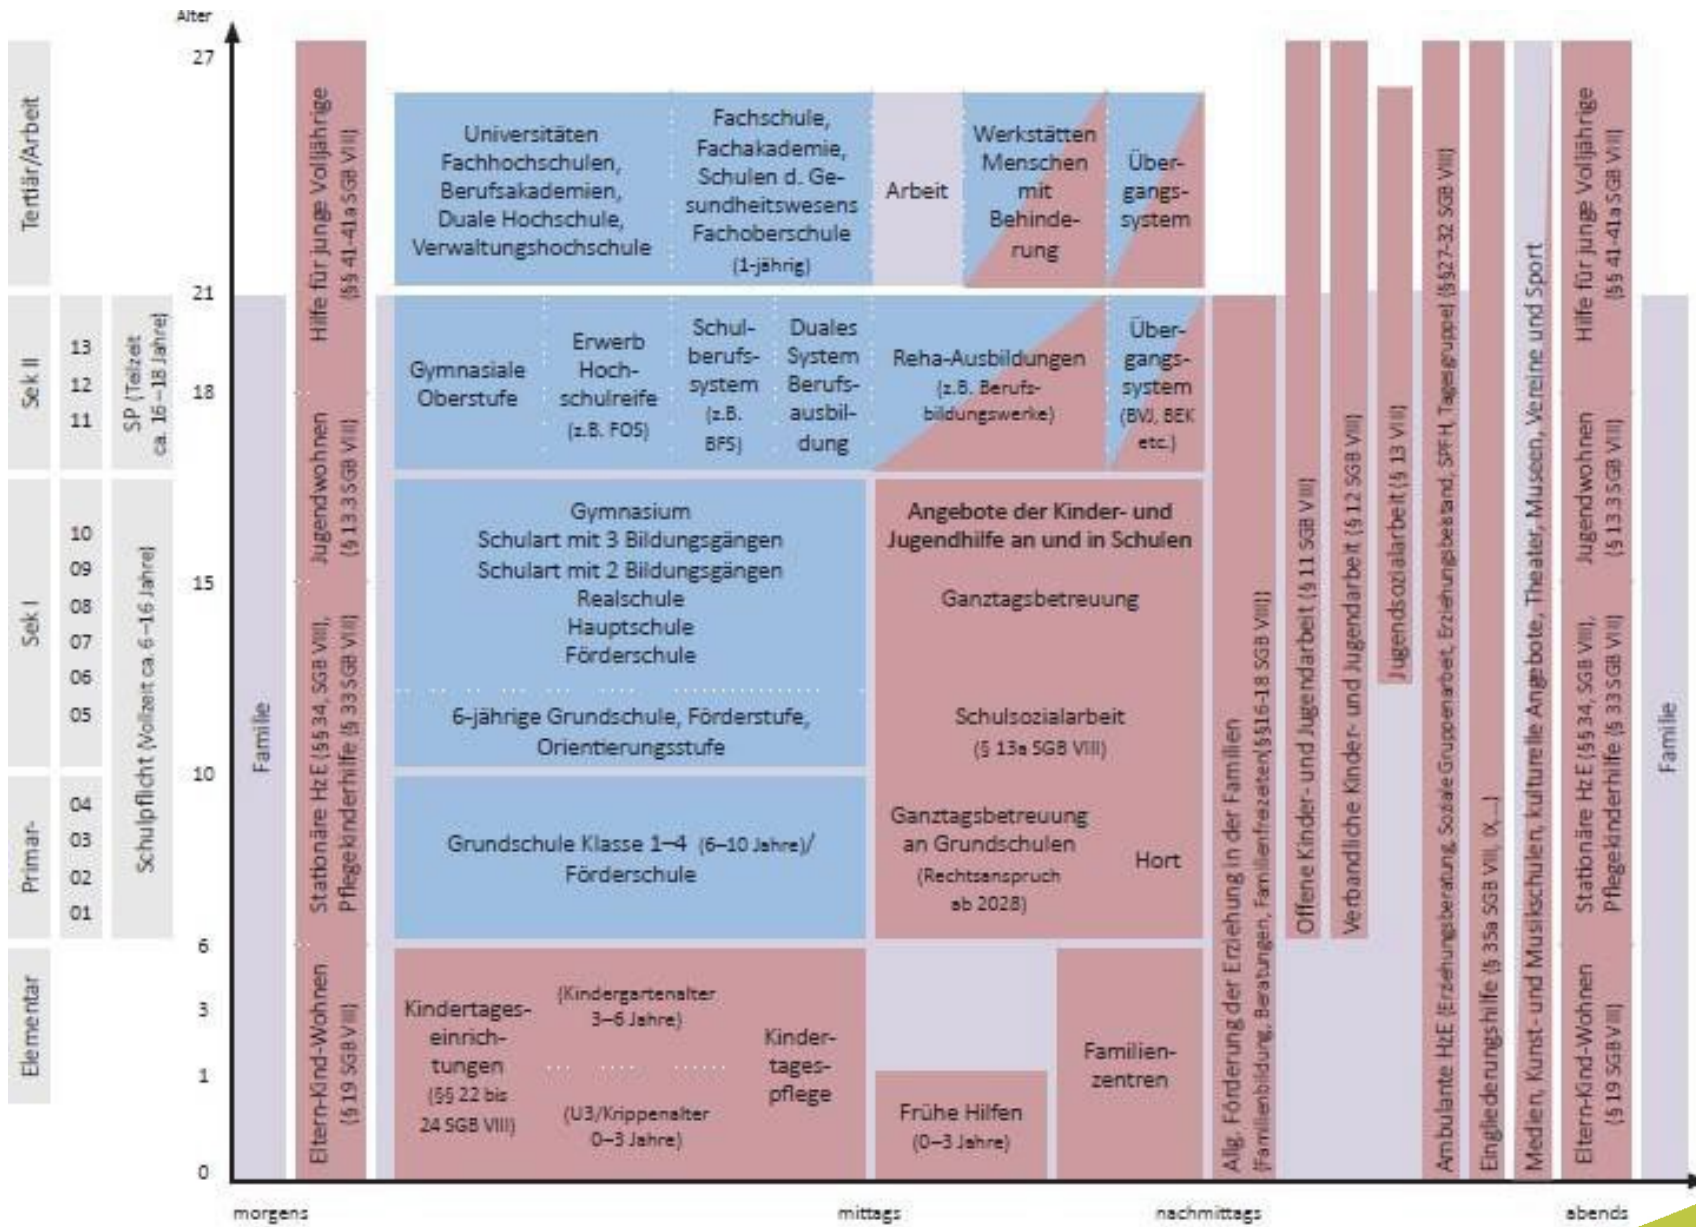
Alter

27
21
18
15
10
6
3
1
0

Tertiär/Arbeit

Sek II
13
12
11
SP (Teilzeit ca. 16–18 Jahre)

Sek I
10
09
08
07
06
05
Schulpflicht (Vollzeit ca. 6–16 Jahre)

Primar-
04
03
02
01

Elementar

Familie

Hilfe für junge Volljährige (§§ 41–41a SGB VIII)
Jugendwohnen (§ 13.3 SGB VIII)
Stationäre HzE (§§ 34, SGB VIII), Pflegekinderhilfe (§ 33 SGB VIII)
Eltern-Kind-Wohnen (§ 19 SGB VIII)

Universitäten Fachhochschulen, Berufsakademien, Duale Hochschule, Verwaltungshochschule

Fachschule, Fachakademie, Schulen d. Gesundheitswesens Fachoberschule (1-jährig)

Arbeit

Werkstätten Menschen mit Behinderung

Übergangssystem

Gymnasiale Oberstufe

Erwerb Hochschulreife (z.B. FOS)

Schulberufssystem (z.B. BFS)

Duales System Berufsausbildung

Reha-Ausbildungen (z.B. Berufsbildungswerke)

Übergangssystem (BVJ, BEK etc.)

Gymnasium
Schulart mit 3 Bildungsgängen
Schulart mit 2 Bildungsgängen
Realschule
Hauptschule
Förderschule

6-jährige Grundschule, Förderstufe, Orientierungsstufe

Grundschule Klasse 1–4 (6–10 Jahre)/ Förderschule

Angebote der Kinder- und Jugendhilfe an und in Schulen

Ganztagsbetreuung

Schulsozialarbeit (§ 13a SGB VIII)

Ganztagsbetreuung an Grundschulen (Rechtsanspruch ab 2026)

Hort

Kindertageseinrichtungen (§§ 22 bis 24 SGB VIII)

(Kindergartenalter 3–6 Jahre)

(U3/Krippenalter 0–3 Jahre)

Kindertagespflege

Frühe Hilfen (0–3 Jahre)

Familienzentren

Allg. Förderung der Erziehung in der Familien (Familienbildung, Beratungen, Familienfreizeiten [§§16-18 SGB VIII])

Offene Kinder- und Jugendarbeit (§ 11 SGB VIII)

Verbandliche Kinder- und Jugendarbeit (§ 12 SGB VIII)

Jugendsozialarbeit (§ 13 VIII)

Ambulante HzE (Erziehungsberatung, Soziale Gruppenarbeit, Erziehungsbeistand, SPFH, Tagesgruppe) [§§27-32 SGB VIII]

Eingliederungshilfe (§ 35a SGB VIII, IX,...)

Medien, Kunst- und Musikschulen, kulturelle Angebote, Theater, Museen, Vereine und Sport

Hilfe für junge Volljährige (§§ 41–41a SGB VIII)
Jugendwohnen (§ 13.3 SGB VIII)
Stationäre HzE (§§ 34, SGB VIII), Pflegekinderhilfe (§ 33 SGB VIII)
Eltern-Kind-Wohnen (§ 19 SGB VIII)

Familie

morgens
mittags
nachmittags
abends